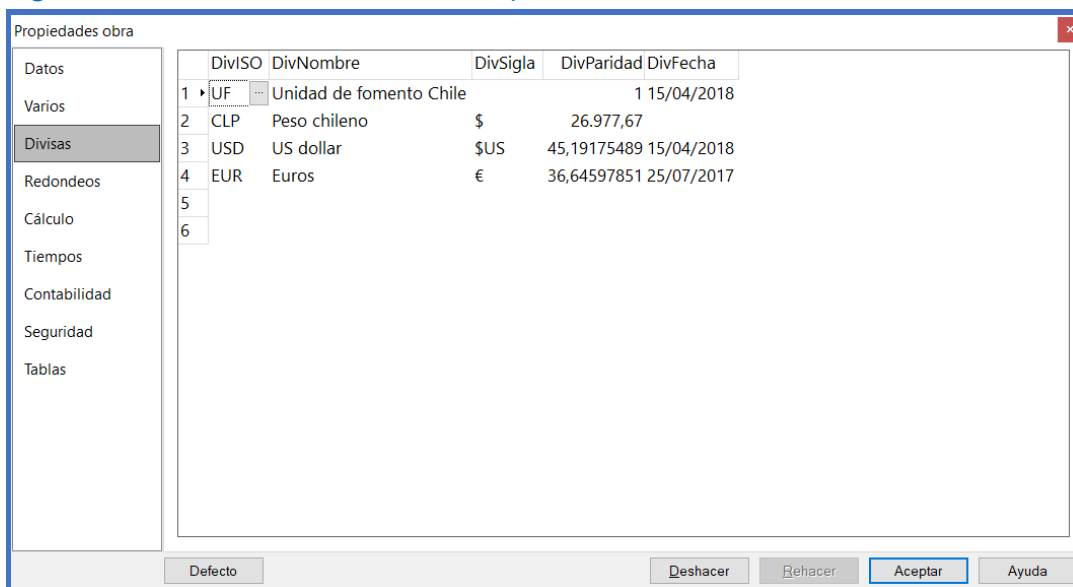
Propiedades obra

Datos
Varios
Divisas
Redondeos
Cálculo
Tiempos
Contabilidad
Seguridad
Tablas

| | DivISO | DivNombre | DivSigla | DivParidad | DivFecha |
|---|---|---|---|---|---|
| 1 | UF | Unidad de fomento Chile | | 1 | 15/04/2018 |
| 2 | CLP | Peso chileno | $ | 26.977,67 | |
| 3 | USD | US dollar | $US | 45,19175489 | 15/04/2018 |
| 4 | EUR | Euros | € | 36,64597851 | 25/07/2017 |
| 5 | | | | | |
| 6 | | | | | |

Defecto
Deshacer
Rehacer
Aceptar
Ayuda